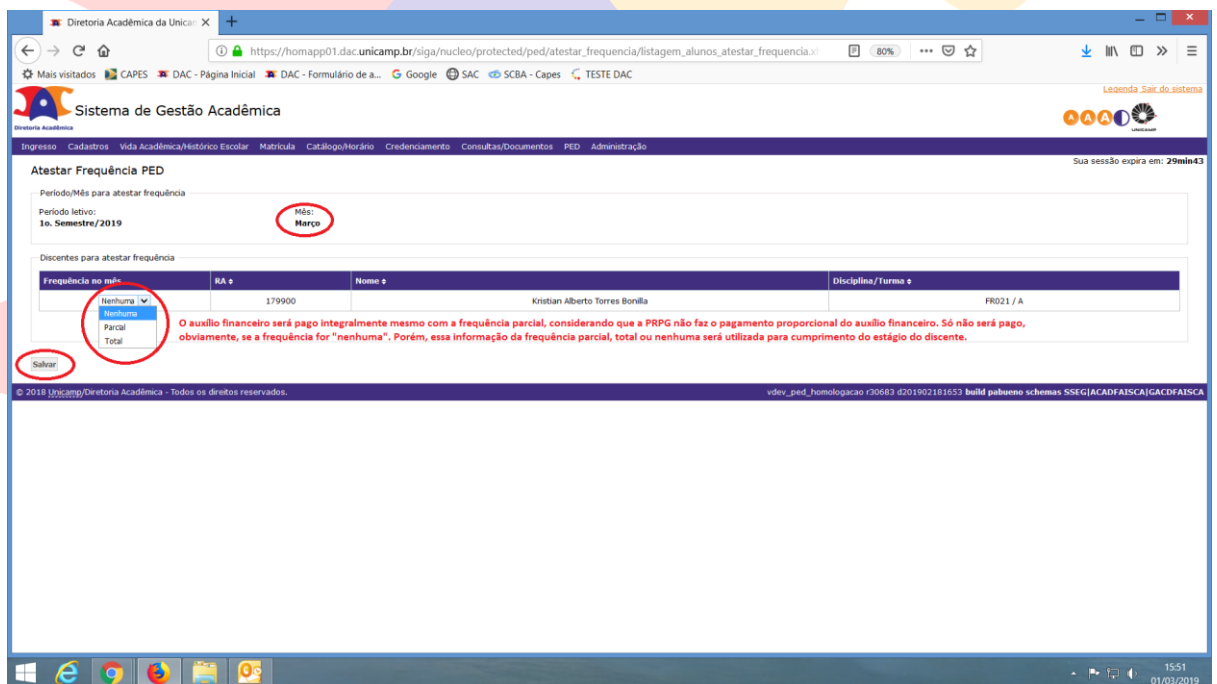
Diretoria Acadêmica da Unicam ×
+

https://homapp01.dac.unicamp.br/siga/nucleo/protected/ped/atestar_frequencia/listagem_alunos_atestar_frequencia.x
80%

Mais visitados CAPES DAC - Página Inicial DAC - Formulário de a... Google SAC SCBA - Capes TESTE DAC

Legenda Sair do sistema

Diretoria Acadêmica
Sistema de Gestão Acadêmica

Ingresso Cadastros Vida Acadêmica/Histórico Escolar Matrícula Catálogo/Horário Credenciamento Consultas/Documentos PED Administração

Sua sessão expira em: 29min43

Atestar Frequência PED

Período/Mês para atestar frequência

Período letivo:
1o. Semestre/2019

Mês:
Março

Discentes para atestar frequência

| Frequência no mês | RA ⬍ | Nome ⬍ | Disciplina/Turma ⬍ |
|---|---|---|---|
| Nenhuma | 179900 | Kristian Alberto Torres Bonilla | FR021 / A |

Nenhuma
Parcial
Total

O auxílio financeiro será pago integralmente mesmo com a frequência parcial, considerando que a PRPG não faz o pagamento proporcional do auxílio financeiro. Só não será pago, obviamente, se a frequência for "nenhuma". Porém, essa informação da frequência parcial, total ou nenhuma será utilizada para cumprimento do estágio do discente.

Salvar

© 2018 Unicamp/Diretoria Acadêmica - Todos os direitos reservados.

vdev_ped_homologacao r30683 d201902181653 build pabueno schemas SSEG|ACADFAISCA|GACDFAISCA

15:51
01/03/2019